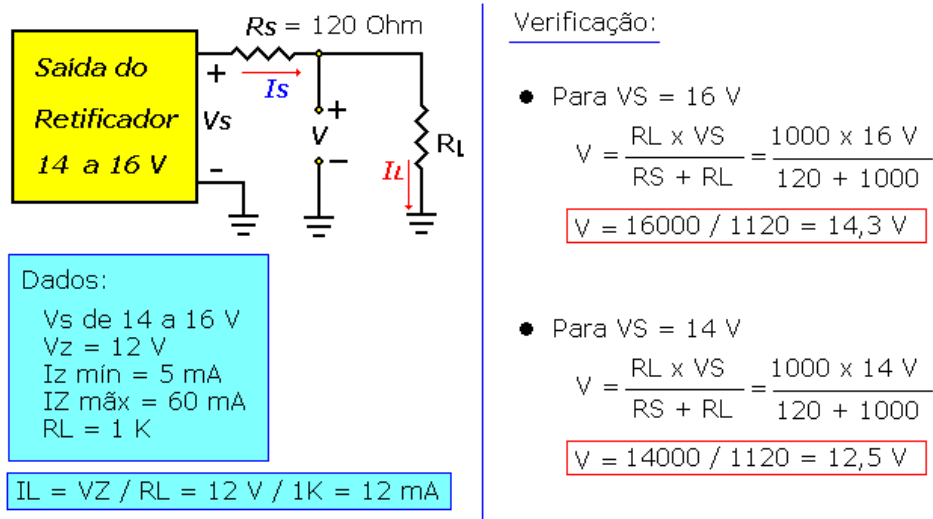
Saída do Retificador 14 a 16 V

Rs = 120 Ohm

+ Vs -

Is

+ V -

IL

RL

Dados:
Vs de 14 a 16 V
Vz = 12 V
Iz mín = 5 mA
IZ mãx = 60 mA
RL = 1 K

IL = VZ / RL = 12 V / 1K = 12 mA

Verificação:

● Para VS = 16 V

$V = \frac{RL \times VS}{RS + RL} = \frac{1000 \times 16 V}{120 + 1000}$

V = 16000 / 1120 = 14,3 V

● Para VS = 14 V

$V = \frac{RL \times VS}{RS + RL} = \frac{1000 \times 14 V}{120 + 1000}$

V = 14000 / 1120 = 12,5 V